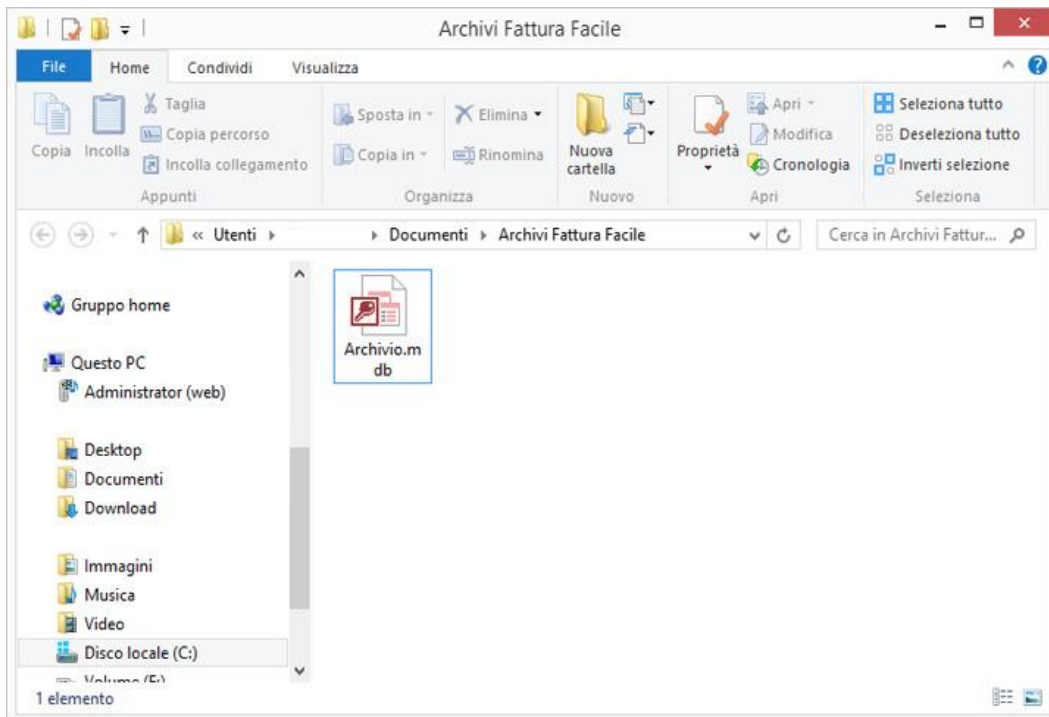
Archivi Fattura Facile

File Home Condividi Visualizza

Copia Incolla Taglia Copia percorso Incolla collegamento
Appunti

Sposta in Elimina Copia in Rinomina
Organizza

Nuova cartella
Nuovo

Proprietà Apri Modifica Cronologia
Apri

Seleziona tutto Deseleziona tutto Inverti selezione
Seleziona

« Utenti › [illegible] › Documenti › Archivi Fattura Facile

Cerca in Archivi Fattur...

Gruppo home

Questo PC
Administrator (web)

Desktop
Documenti
Download

Immagini
Musica
Video
Disco locale (C:)
Volume (F:)

Archivio.mdb

1 elemento